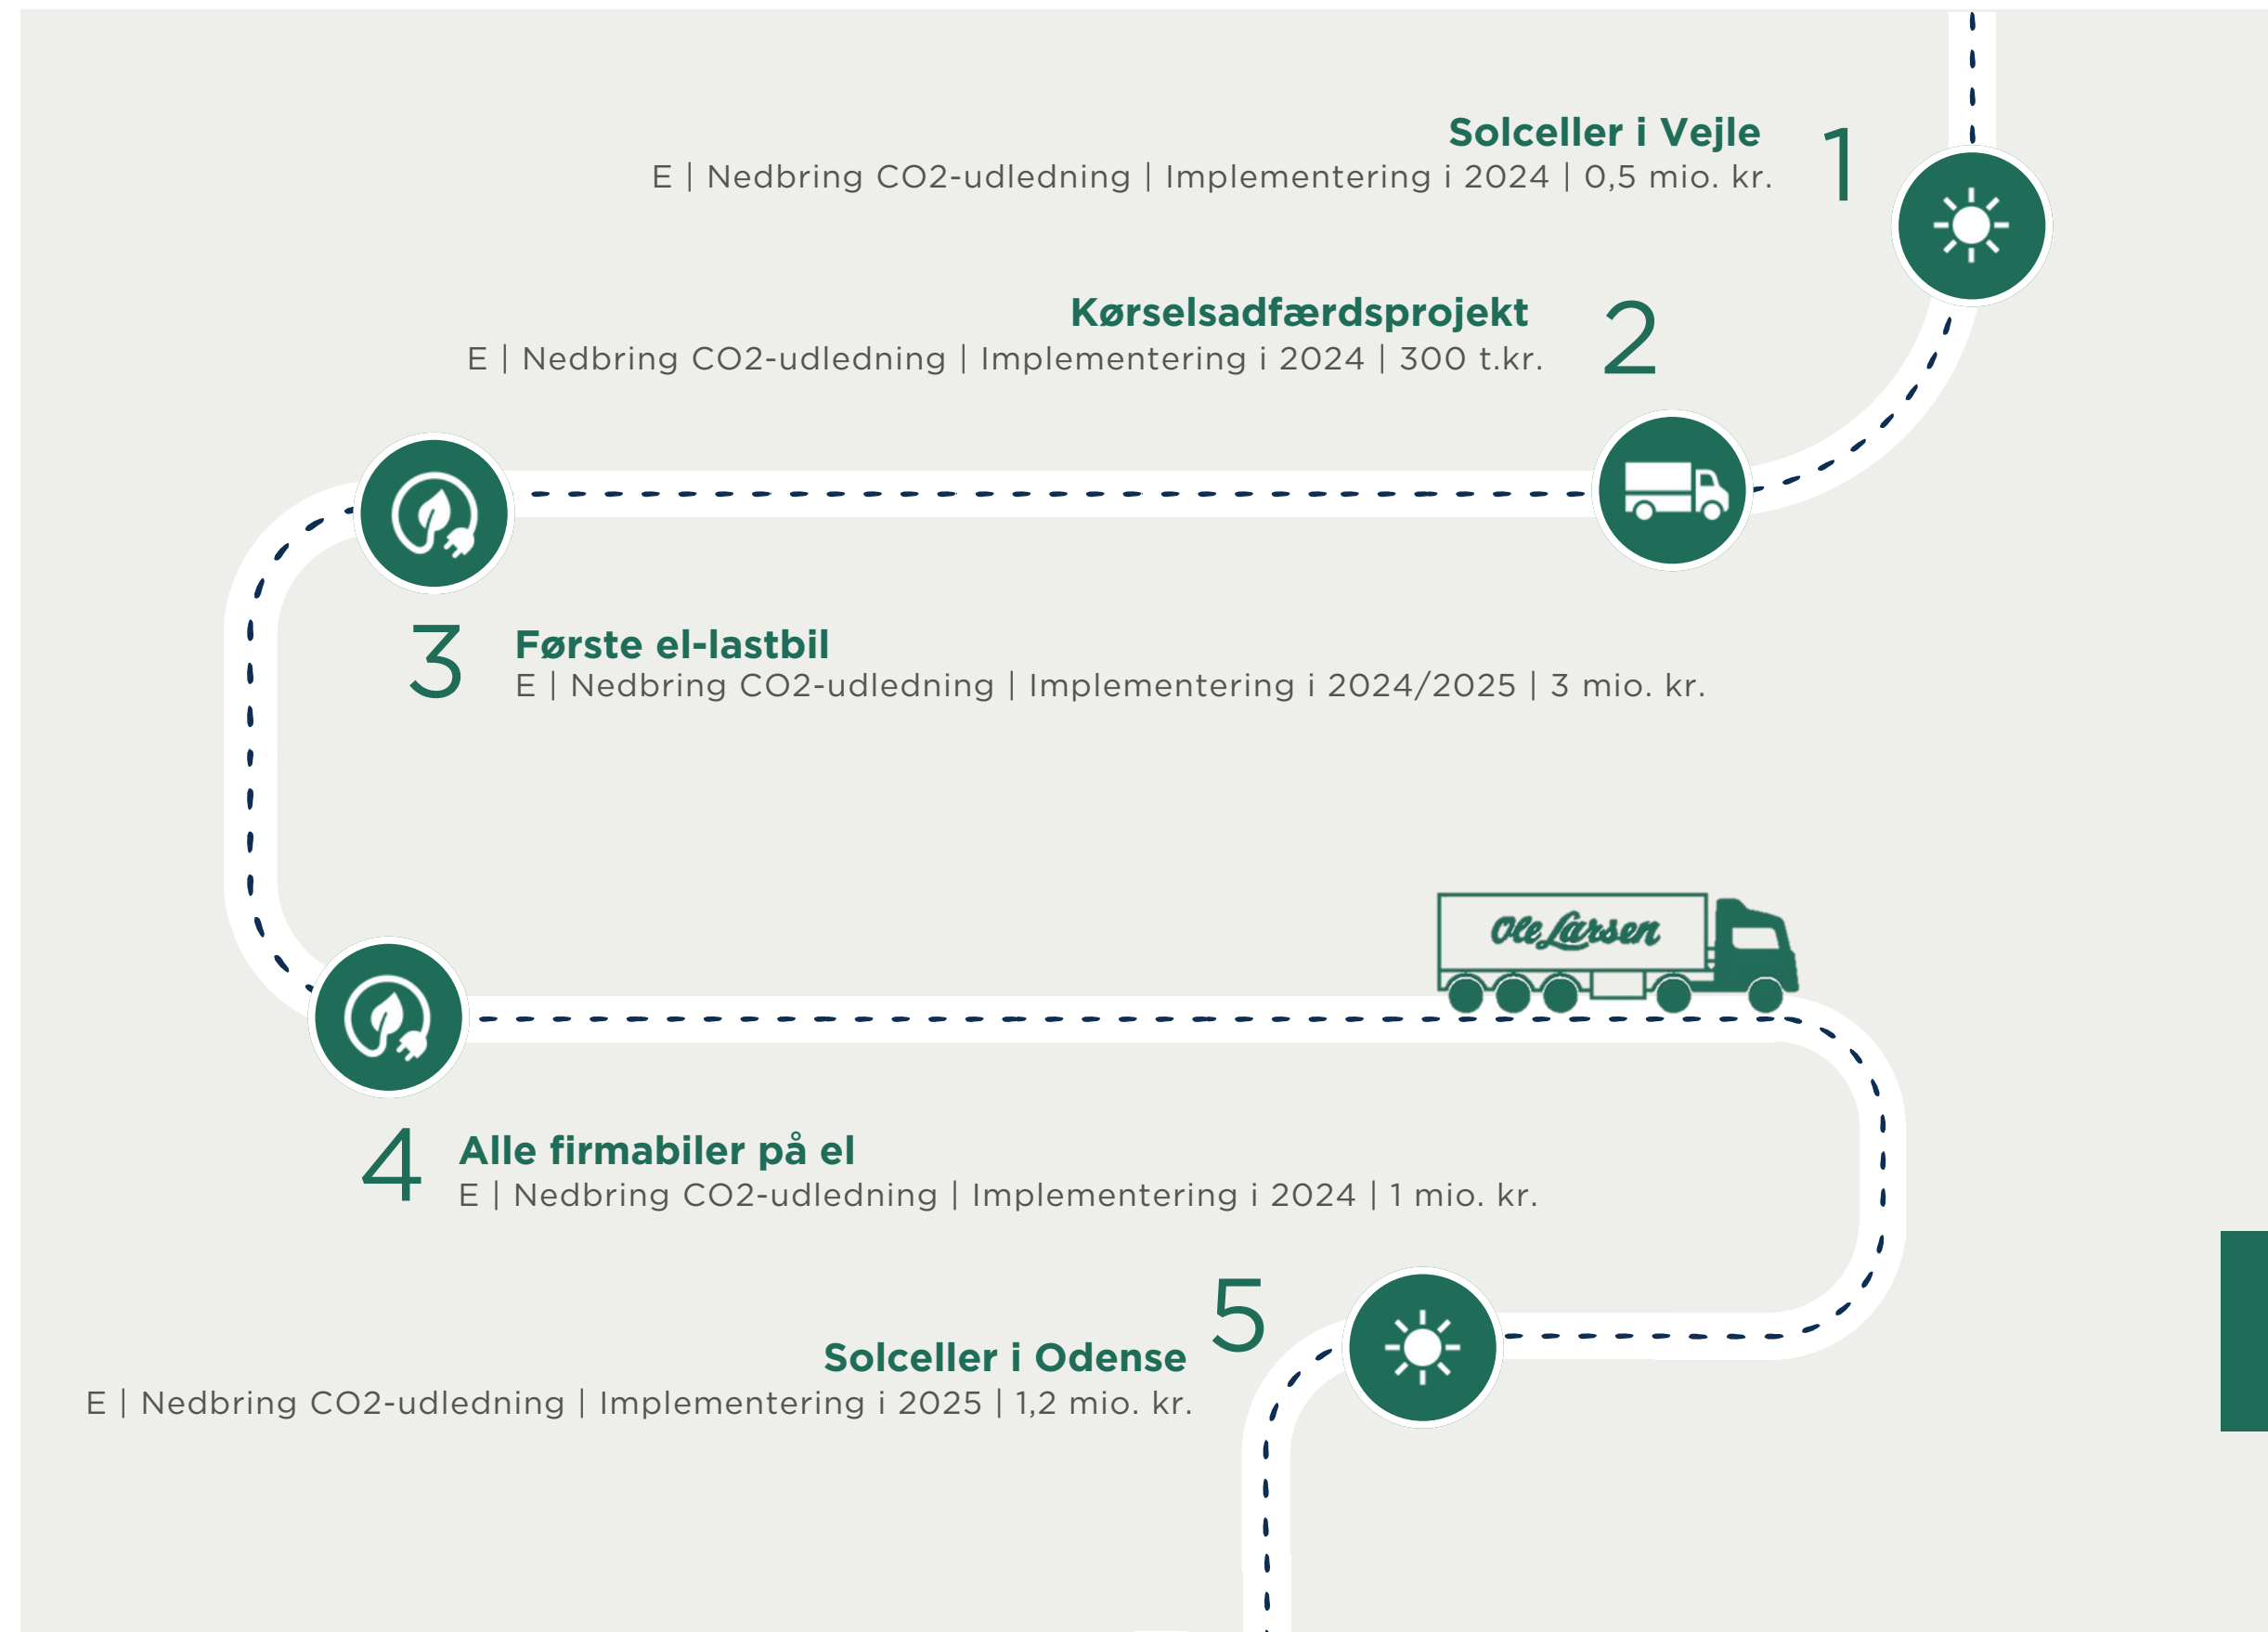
Solceller i Vejle
E | Nedbring CO2-udledning | Implementering i 2024 | 0,5 mio. kr.
1

Kørselsadfærdsprojekt
E | Nedbring CO2-udledning | Implementering i 2024 | 300 t.kr.
2

3
Første el-lastbil
E | Nedbring CO2-udledning | Implementering i 2024/2025 | 3 mio. kr.

Ole Larsen

4
Alle firmabiler på el
E | Nedbring CO2-udledning | Implementering i 2024 | 1 mio. kr.

5
Solceller i Odense
E | Nedbring CO2-udledning | Implementering i 2025 | 1,2 mio. kr.